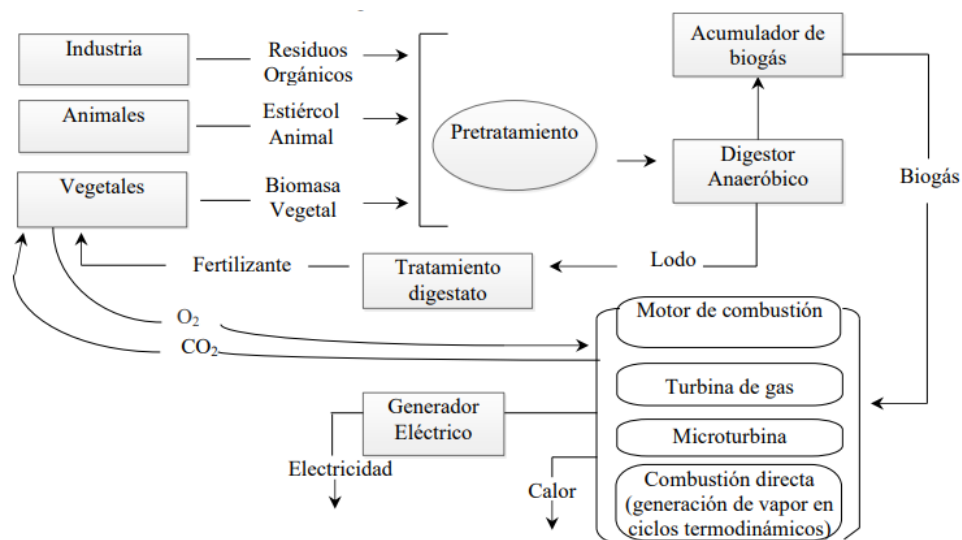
Industria
Residuos Orgánicos
Animales
Estiércol Animal
Vegetales
Biomasa Vegetal
Pretratamiento
Acumulador de biogás
Digestor Anaeróbico
Biogás
Fertilizante
Tratamiento digestato
Lodo
$O_2$
$CO_2$
Motor de combustión
Turbina de gas
Microturbina
Combustión directa (generación de vapor en ciclos termodinámicos)
Generador Eléctrico
Electricidad
Calor